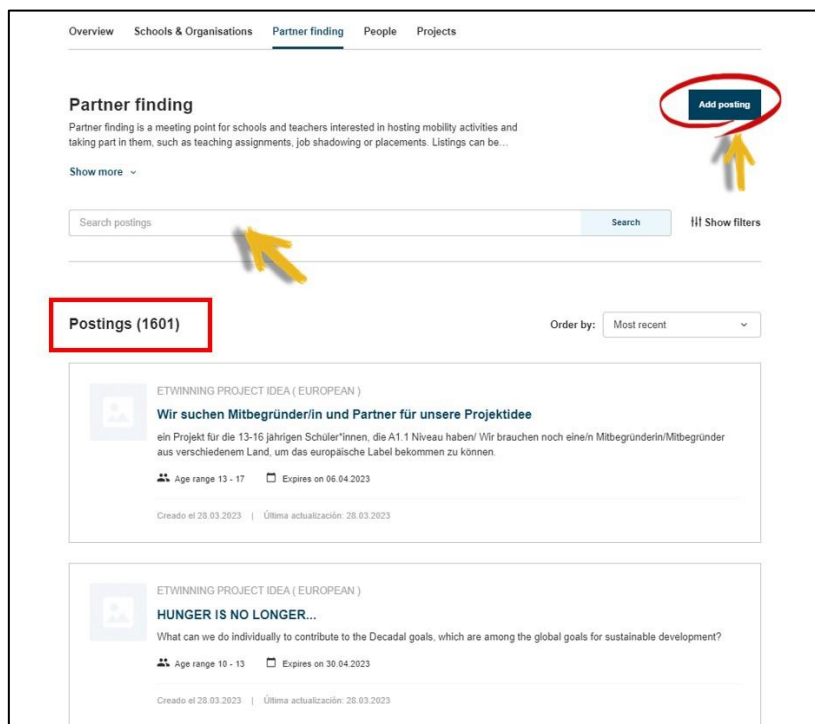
Overview Schools & Organisations Partner finding People Projects

Partner finding

Partner finding is a meeting point for schools and teachers interested in hosting mobility activities and taking part in them, such as teaching assignments, job shadowing or placements. Listings can be...

Show more

Add posting

Search postings

Search

Show filters

Postings (1601)

Order by: Most recent

ETWINNING PROJECT IDEA ( EUROPEAN )

Wir suchen Mitbegründer/in und Partner für unsere Projektidee

ein Projekt für die 13-16 jährigen Schüler*innen, die A1.1 Niveau haben/ Wir brauchen noch eine/n Mitbegründerin/Mitbegründer aus verschiedenem Land, um das europäische Label bekommen zu können.

Age range 13 - 17 Expires on 06.04.2023

Creado el 28.03.2023 | Última actualización: 28.03.2023

ETWINNING PROJECT IDEA ( EUROPEAN )

HUNGER IS NO LONGER...

What can we do individually to contribute to the Decadal goals, which are among the global goals for sustainable development?

Age range 10 - 13 Expires on 30.04.2023

Creado el 28.03.2023 | Última actualización: 28.03.2023